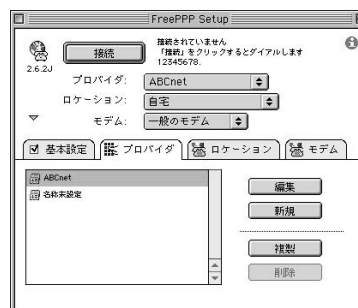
FreePPP Setup

接続

接続されていません
「接続」をクリックするとダイアルします
12345678.

2.6.2J

プロバイダ: ABCnet

ロケーション: 自宅

モデム: 一般のモデム

基本設定 | プロバイダ | ロケーション | モデム

ABCnet
名称未設定

編集
新規
複製
削除